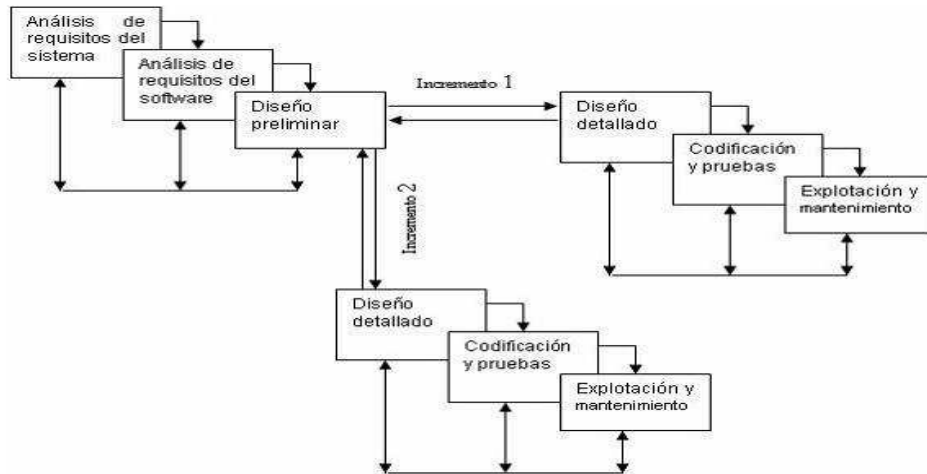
Análisis de requisitos del sistema

Análisis de requisitos del software

Diseño preliminar

Incremento 1

Diseño detallado

Codificación y pruebas

Explotación y mantenimiento

Incremento 2

Diseño detallado

Codificación y pruebas

Explotación y mantenimiento